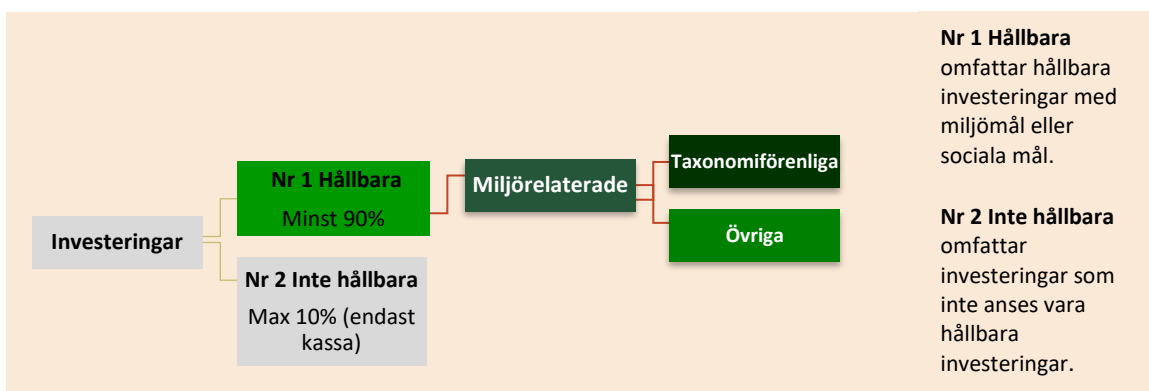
Investeringar

Nr 1 Hållbara
Minst 90%

Nr 2 Inte hållbara
Max 10% (endast kassa)

Miljörelaterade

Taxonomiförenliga

Övriga

**Nr 1 Hållbara** omfattar hållbara investeringar med miljömål eller sociala mål.

**Nr 2 Inte hållbara** omfattar investeringar som inte anses vara hållbara investeringar.